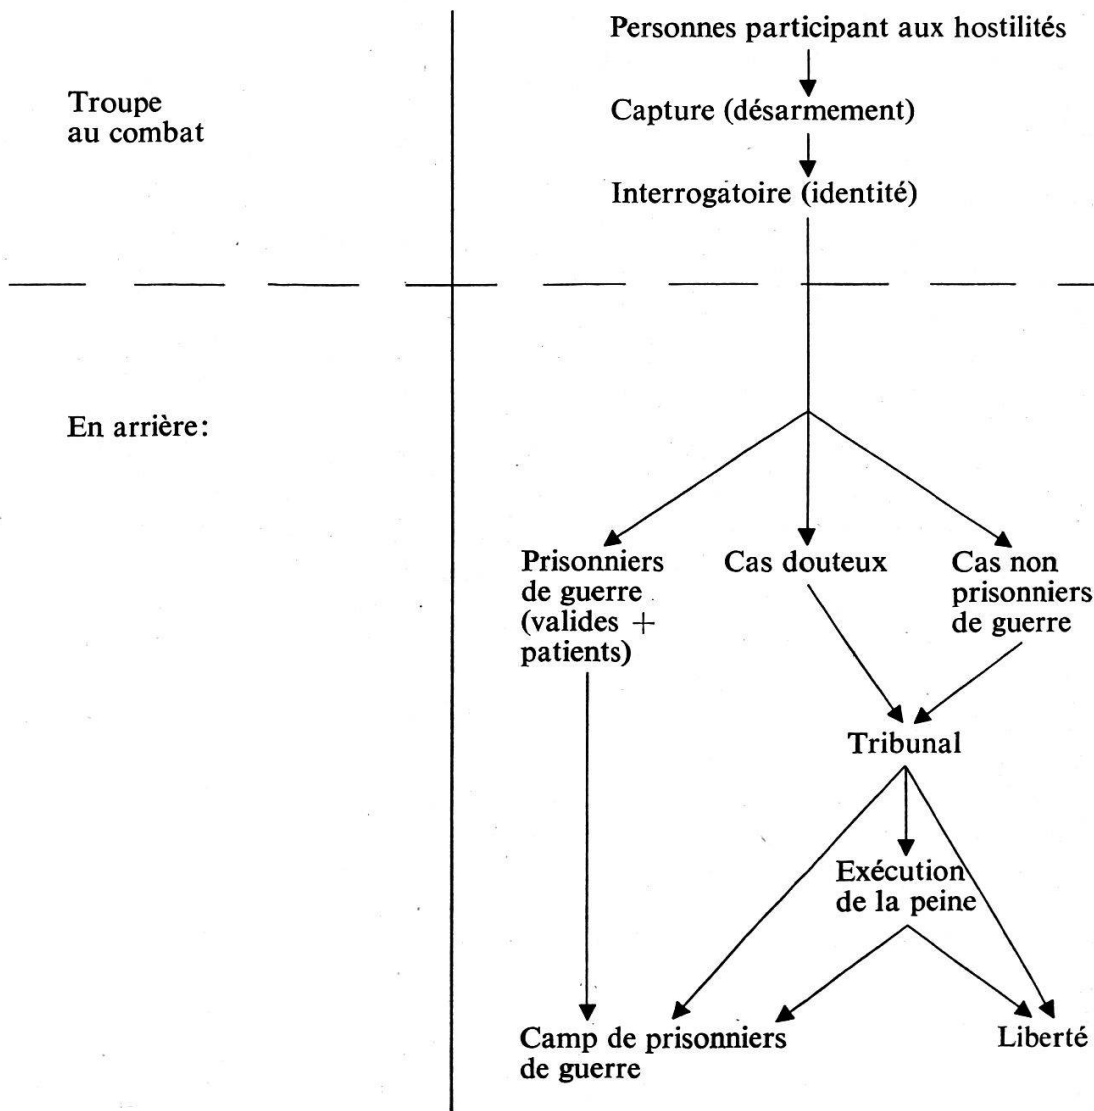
Troupe au combat

Personnes participant aux hostilités

Capture (désarmement)

Interrogatoire (identité)

En arrière:

Prisonniers de guerre (valides + patients)

Cas douteux

Cas non prisonniers de guerre

Tribunal

Exécution de la peine

Camp de prisonniers de guerre

Liberté